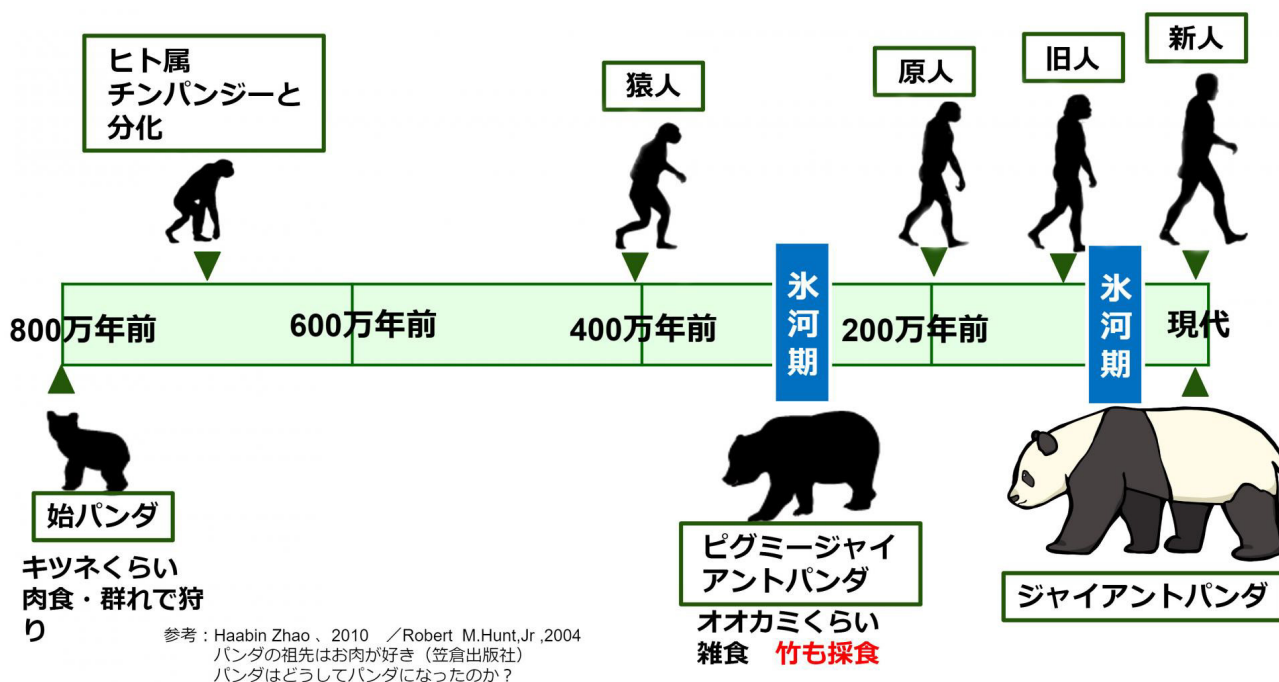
ヒト属
チンパンジーと
分化

猿人

原人

旧人

新人

800万年前

600万年前

400万年前

氷河期

200万年前

氷河期

現代

始パンダ

キツネくらい
肉食・群れで狩り

ピグミージャイアントパンダ

オオカミくらい
雑食　竹も採食

ジャイアントパンダ

参考：Haabin Zhao 、2010　／Robert　M.Hunt,Jr ,2004
パンダの祖先はお肉が好き（笠倉出版社）
パンダはどうしてパンダになったのか？